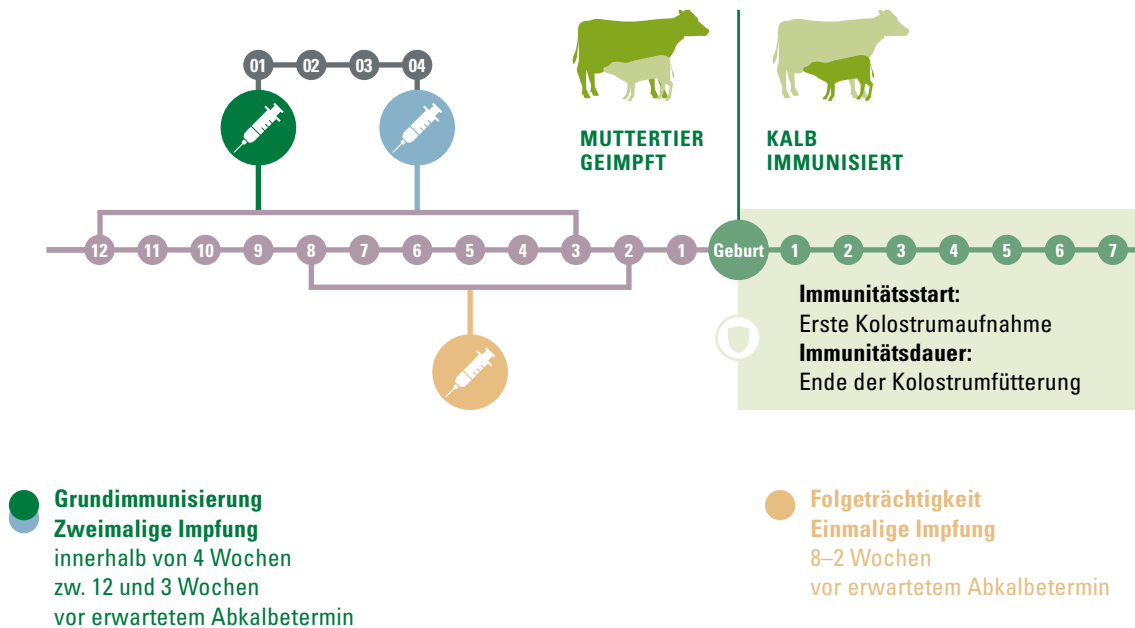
01 02 03 04

MUTTERTIER GEIMPFT

KALB IMMUNISIERT

12 11 10 9 8 7 6 5 4 3 2 1 Geburt 1 2 3 4 5 6 7

**Immunitätsstart:**
Erste Kolostrumaufnahme
**Immunitätsdauer:**
Ende der Kolostrumfütterung

Grundimmunisierung
Zweimalige Impfung
innerhalb von 4 Wochen
zw. 12 und 3 Wochen
vor erwartetem Abkalbetermin

Folgeträchtigkeit
Einmalige Impfung
8–2 Wochen
vor erwartetem Abkalbetermin